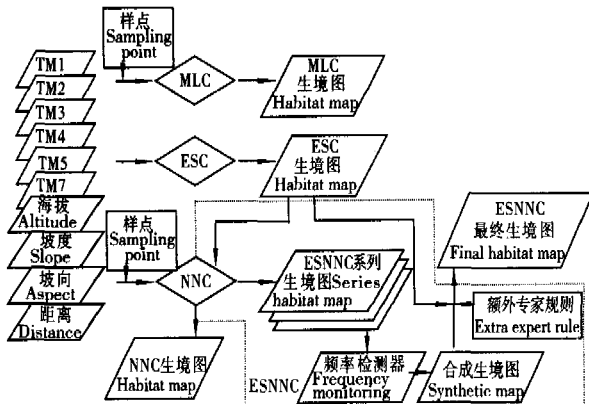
样点
Sampling point

TM1
TM2
TM3
TM4
TM5
TM7
海拔
Altitude
坡度
Slope
坡向
Aspect
距离
Distance

MLC

MLC
生境图
Habitat map

ESC

ESC
生境图
Habitat map

样点
Sampling point

NNC

ESNNC系列
生境图Series
habitat map

ESNNC
最终生境图
Final habitat map

额外专家规则
Extra expert rule

NNC生境图
Habitat map

ESNNC

频率检测器
Frequency monitoring

合成生境图
Synthetic map